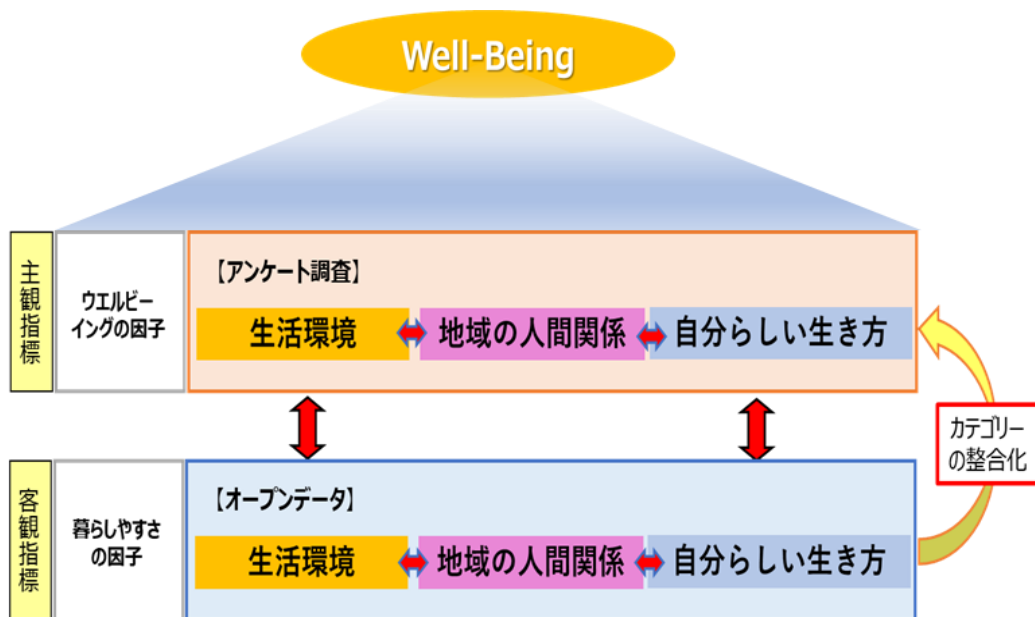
Well-Being

主観指標

ウエルビーイングの因子

【アンケート調査】

生活環境

地域の人間関係

自分らしい生き方

カテゴリーの整合化

客観指標

暮らしやすさの因子

【オープンデータ】

生活環境

地域の人間関係

自分らしい生き方